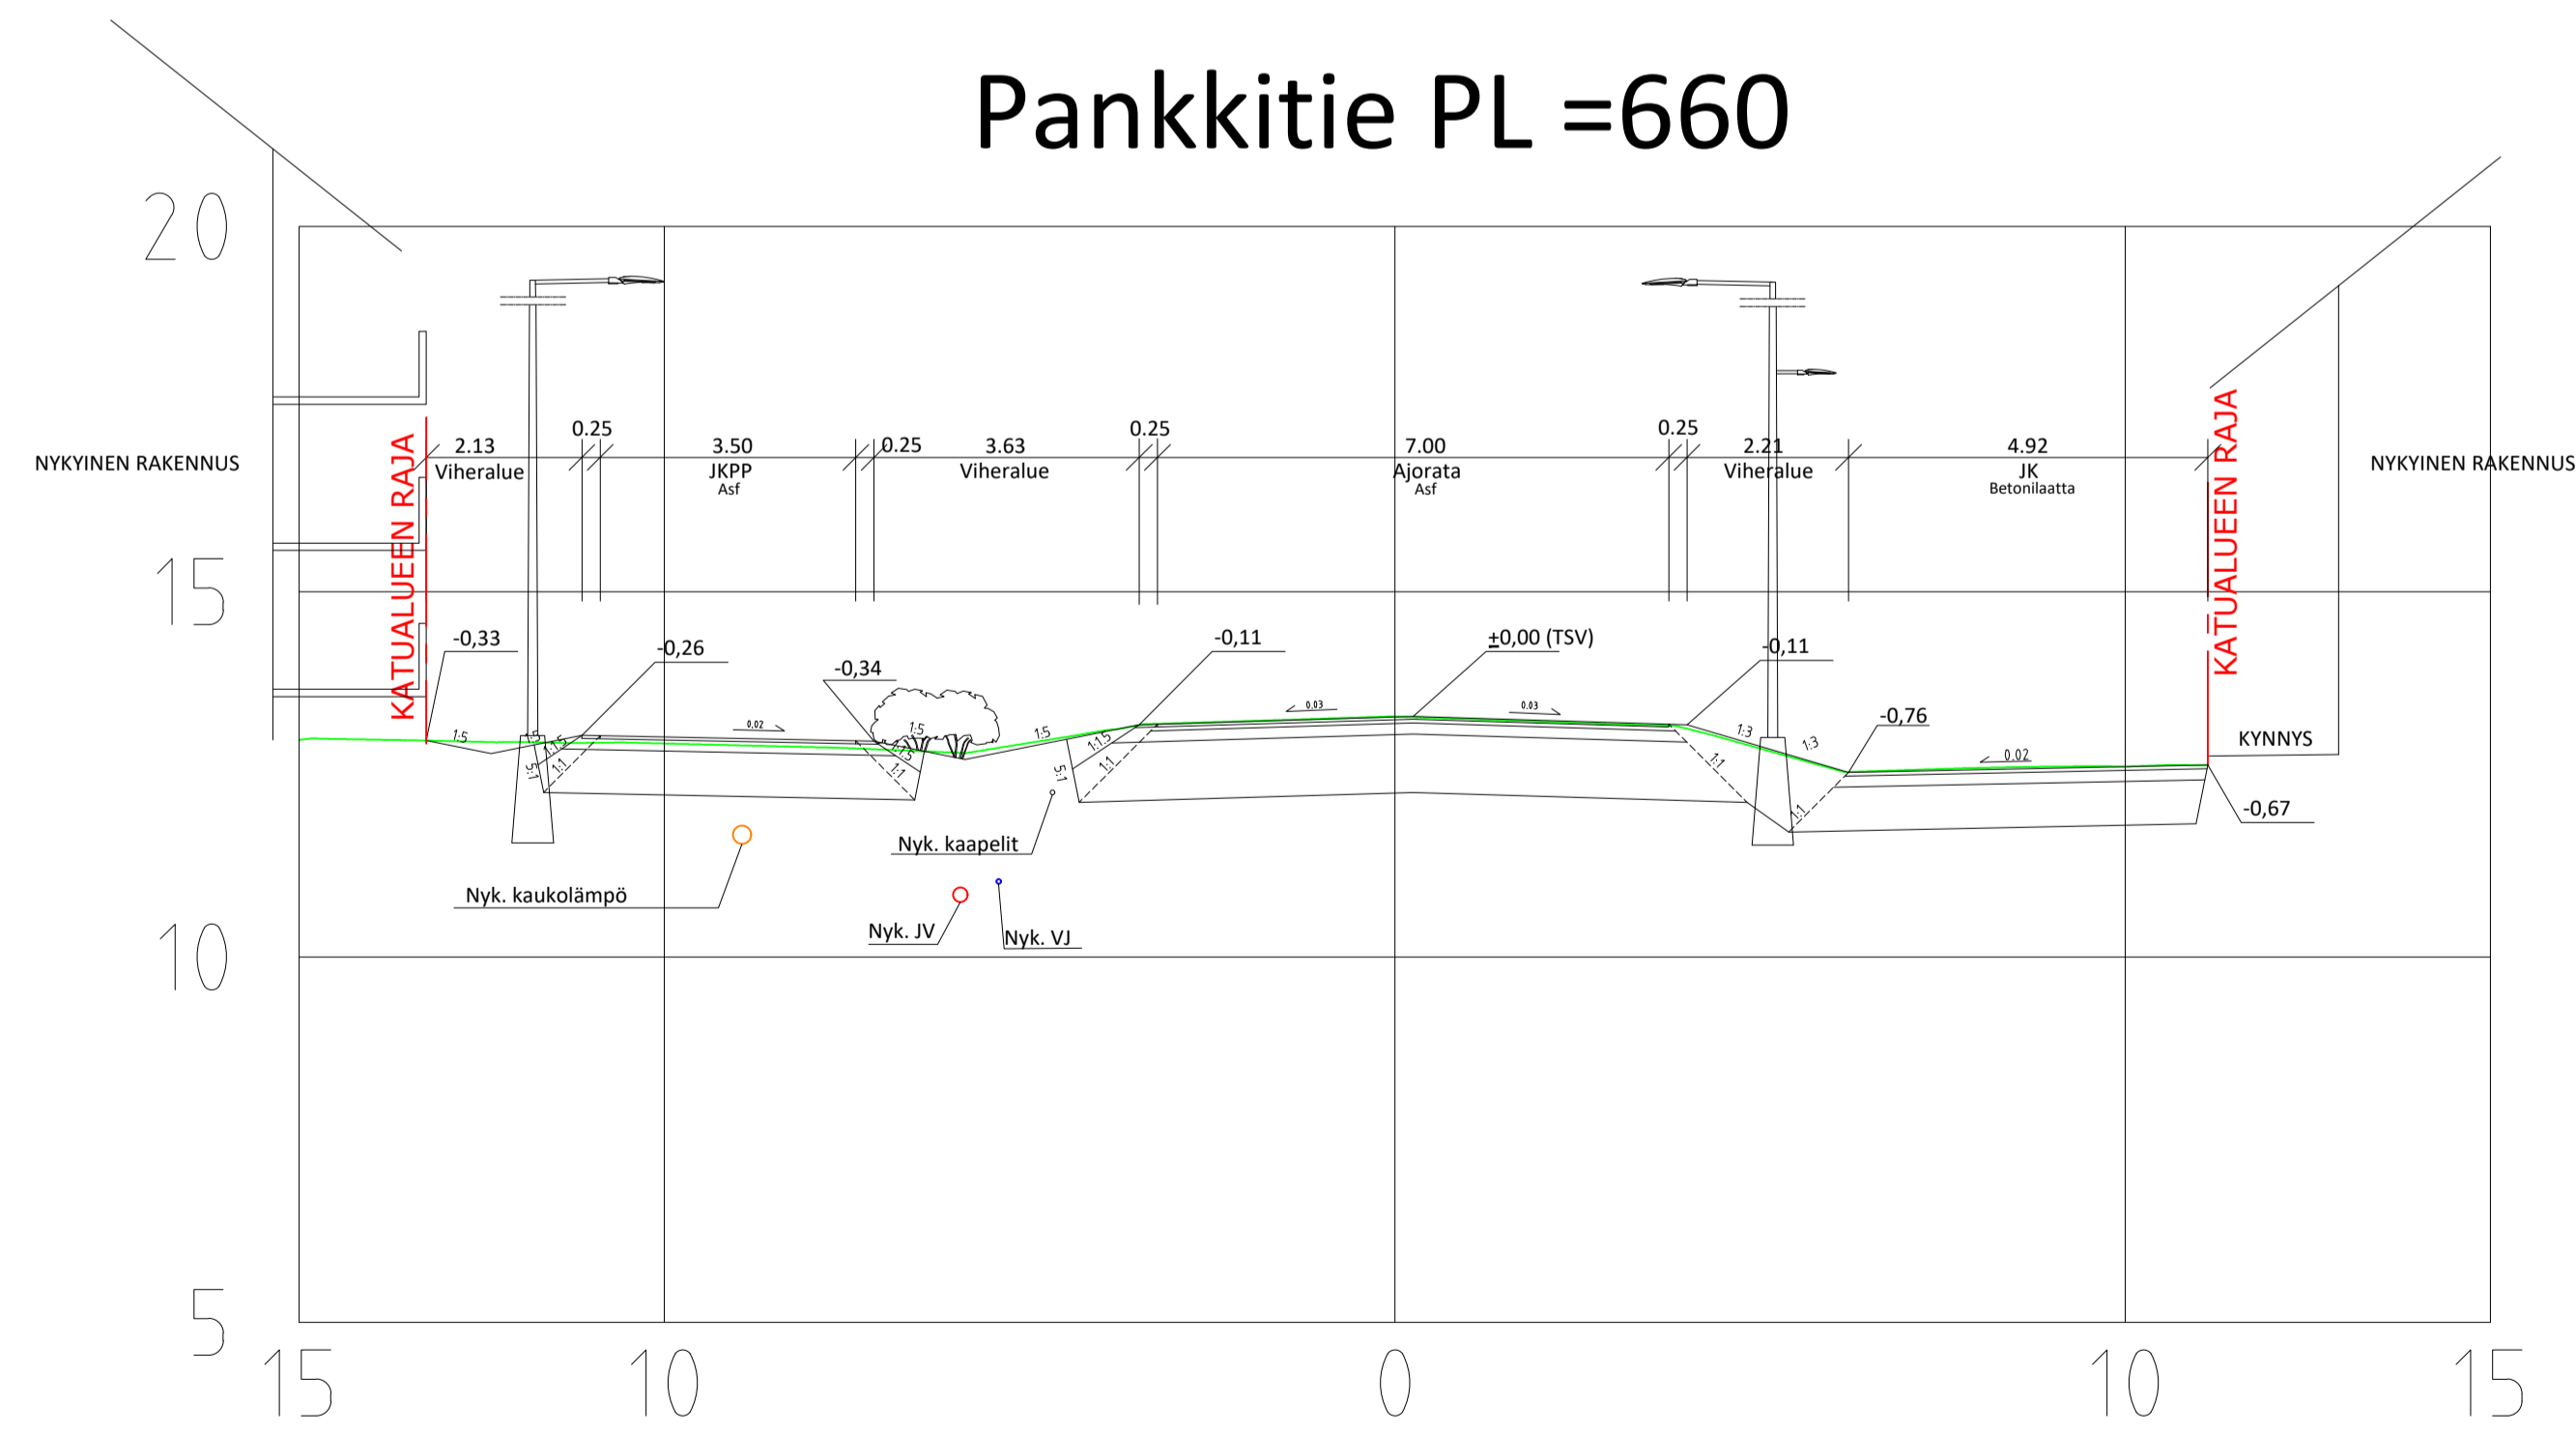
Pankkitie PL =660

20
15
10
5

NYKYINEN RAKENNUS
KATUALUEEN RAJA
2.13
Viheralue
0.25
3.50
JKPP
Asf
0.25
3.63
Viheralue
0.25
7.00
Ajorata
Asf
0.25
2.21
Viheralue
4.92
JK
Betonilaatta
KATUALUEEN RAJA
NYKYINEN RAKENNUS

-0,33
-0,26
-0,34
-0,11
±0,00 (TSV)
-0,11
-0,76
KYNNYS
-0,67

1:5
1:5
5:1
1:1.5
1:1
0.02
1:5
1:1.5
1:1
1:5
1:1.5
5:1
1:1
0.03
0.03
1:3
1:3
1:1
1:1
0.02

Nyk. kaapelit
Nyk. kaukolämpö
Nyk. JV
Nyk. VJ

15
10
0
10
15